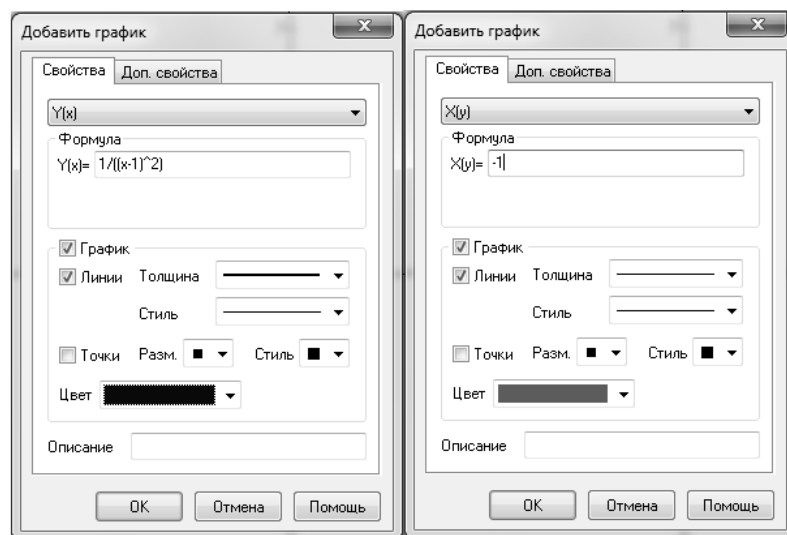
Добавить график

Свойства | Доп. свойства

Y(x)

Формула

Y(x)= 1/((x-1)^2)

График

Линии Толщина

Стиль

Точки Разм. Стиль

Цвет

Описание

OK Отмена Помощь

Добавить график

Свойства | Доп. свойства

X(y)

Формула

X(y)= -1

График

Линии Толщина

Стиль

Точки Разм. Стиль

Цвет

Описание

OK Отмена Помощь